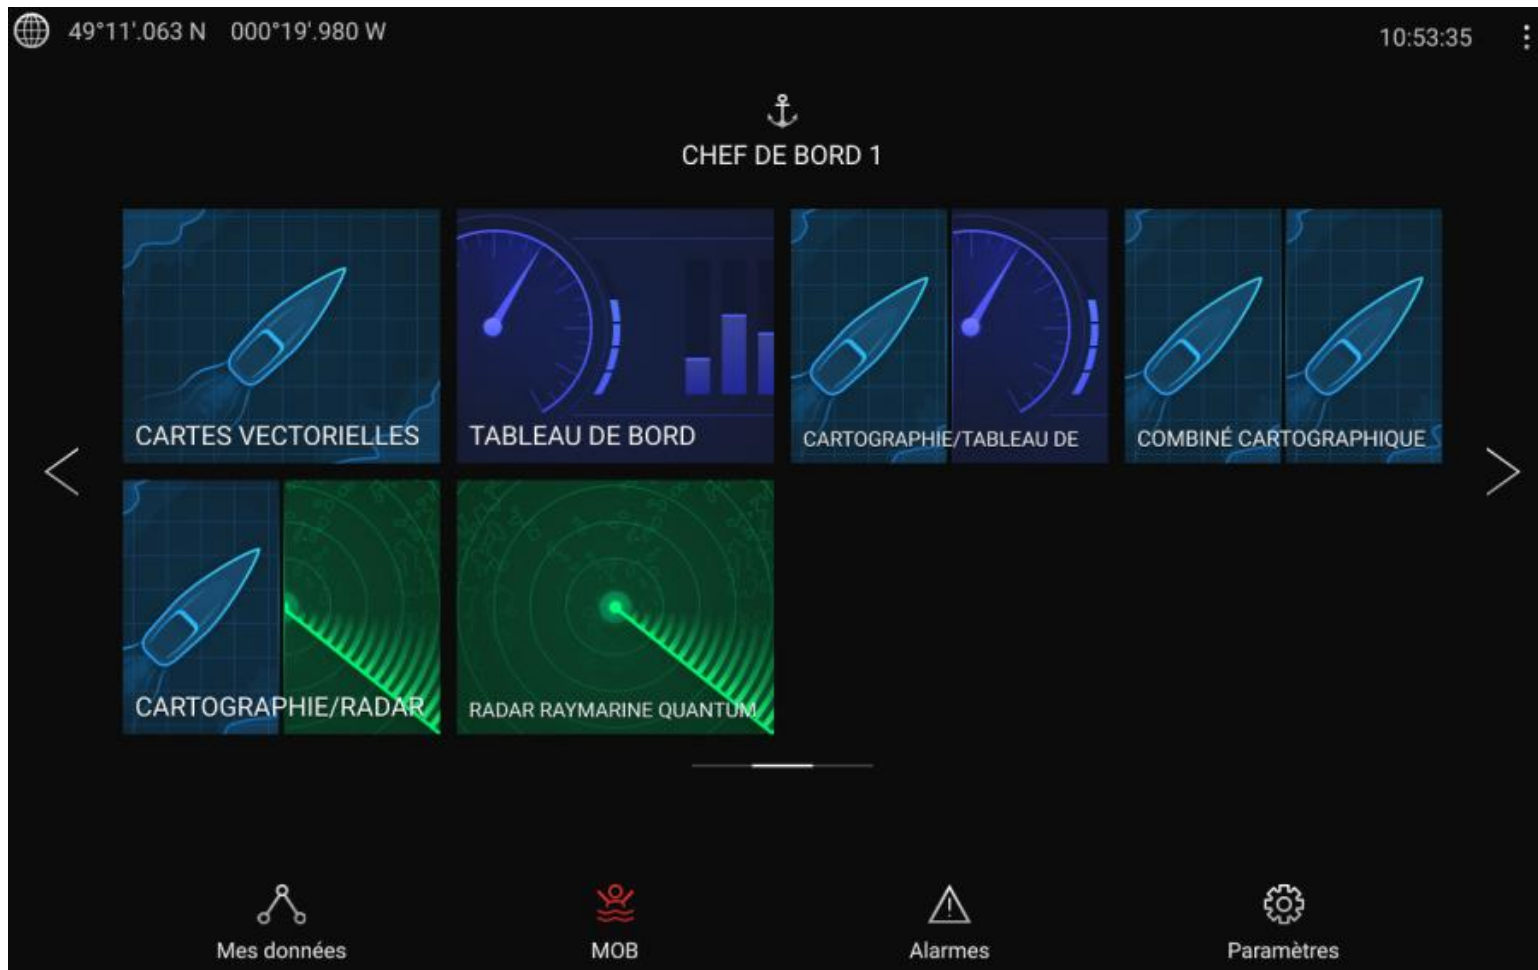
49°11'.063 N 000°19'.980 W

10:53:35

CHEF DE BORD 1

CARTES VECTORIELLES

TABLEAU DE BORD

CARTOGRAPHIE/TABLEAU DE

COMBINÉ CARTOGRAPHIQUE

CARTOGRAPHIE/RADAR

RADAR RAYMARINE QUANTUM

Mes données

MOB

Alarmes

Paramètres